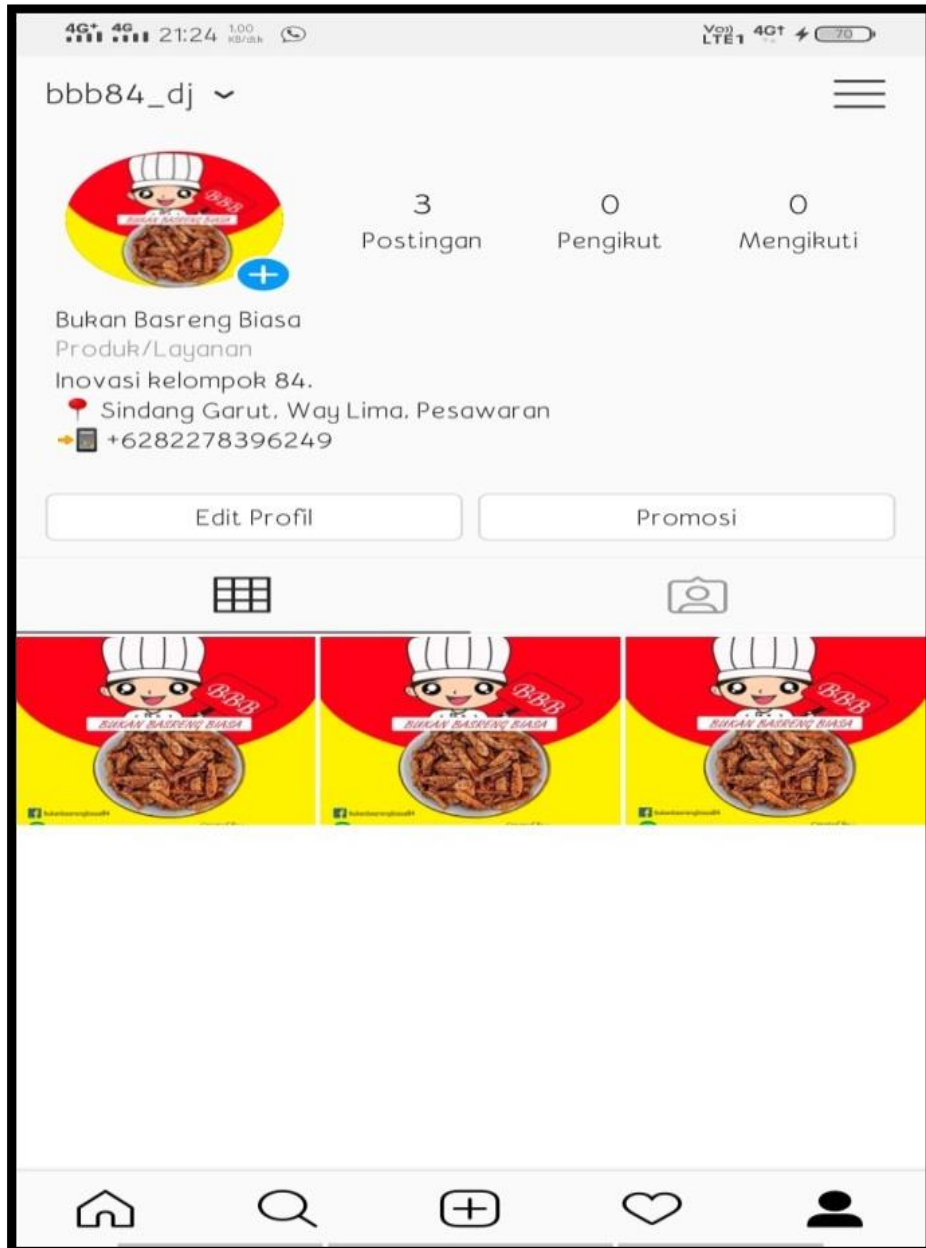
4G+ 4G 21:24 1,00 KB/dtk

Vo) LTE1 4G+ 70

bbb84_dj

BBB
BUKAN BASRENG BIASA

3
Postingan

0
Pengikut

0
Mengikuti

Bukan Basreng Biasa
Produk/Layanan
Inovasi kelompok 84.
📍 Sindang Garut, Way Lima, Pesawaran
+6282278396249

Edit Profil

Promosi

BBB
BUKAN BASRENG BIASA

BBB
BUKAN BASRENG BIASA

BBB
BUKAN BASRENG BIASA